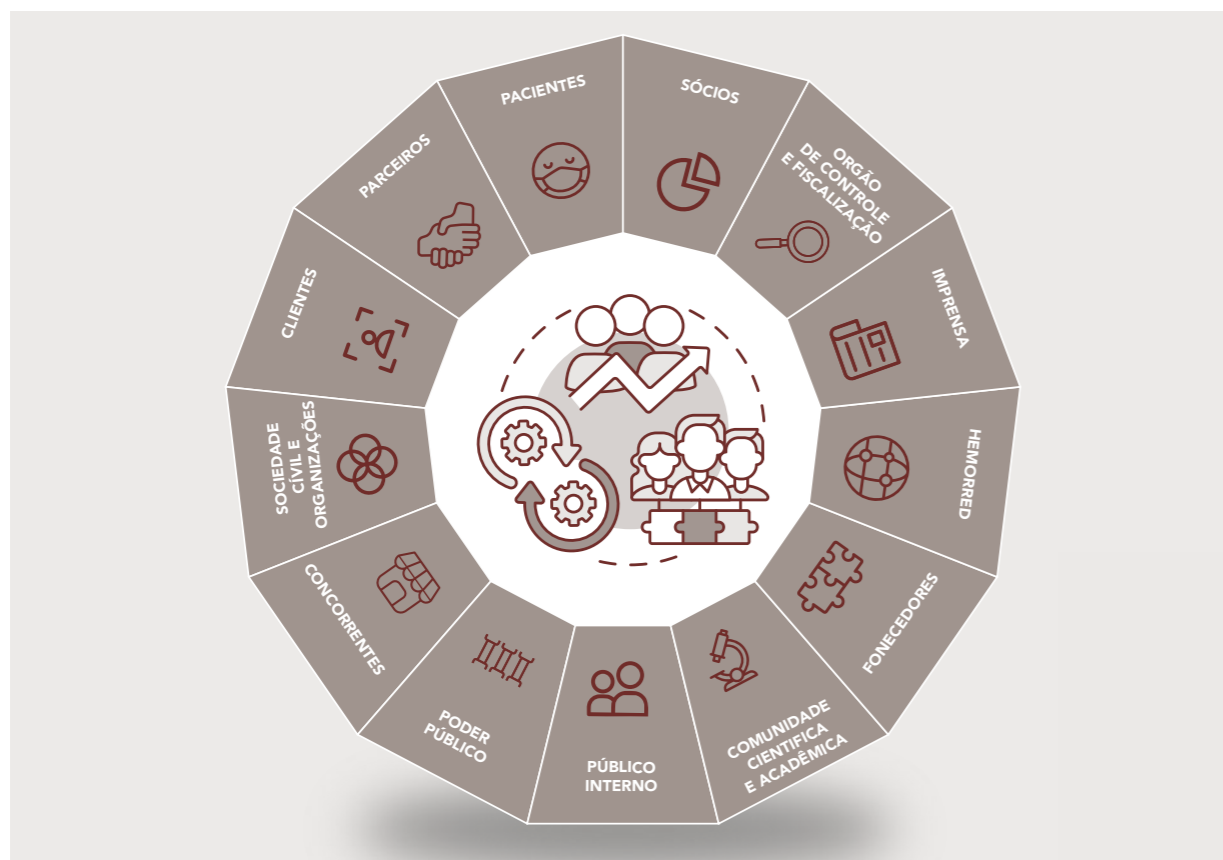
PACIENTES

SÓCIOS

ORGÃO DE CONTROLE E FISCALIZAÇÃO

IMPRENSA

HEMORRED

FONECEDORES

COMUNIDADE CIENTIFICA E ACADÊMICA

PÚBLICO INTERNO

PODER PÚBLICO

CONCORRENTES

SOCIEDADE CÍVIL E ORGANIZAÇÕES

CLIENTES

PARCEIROS